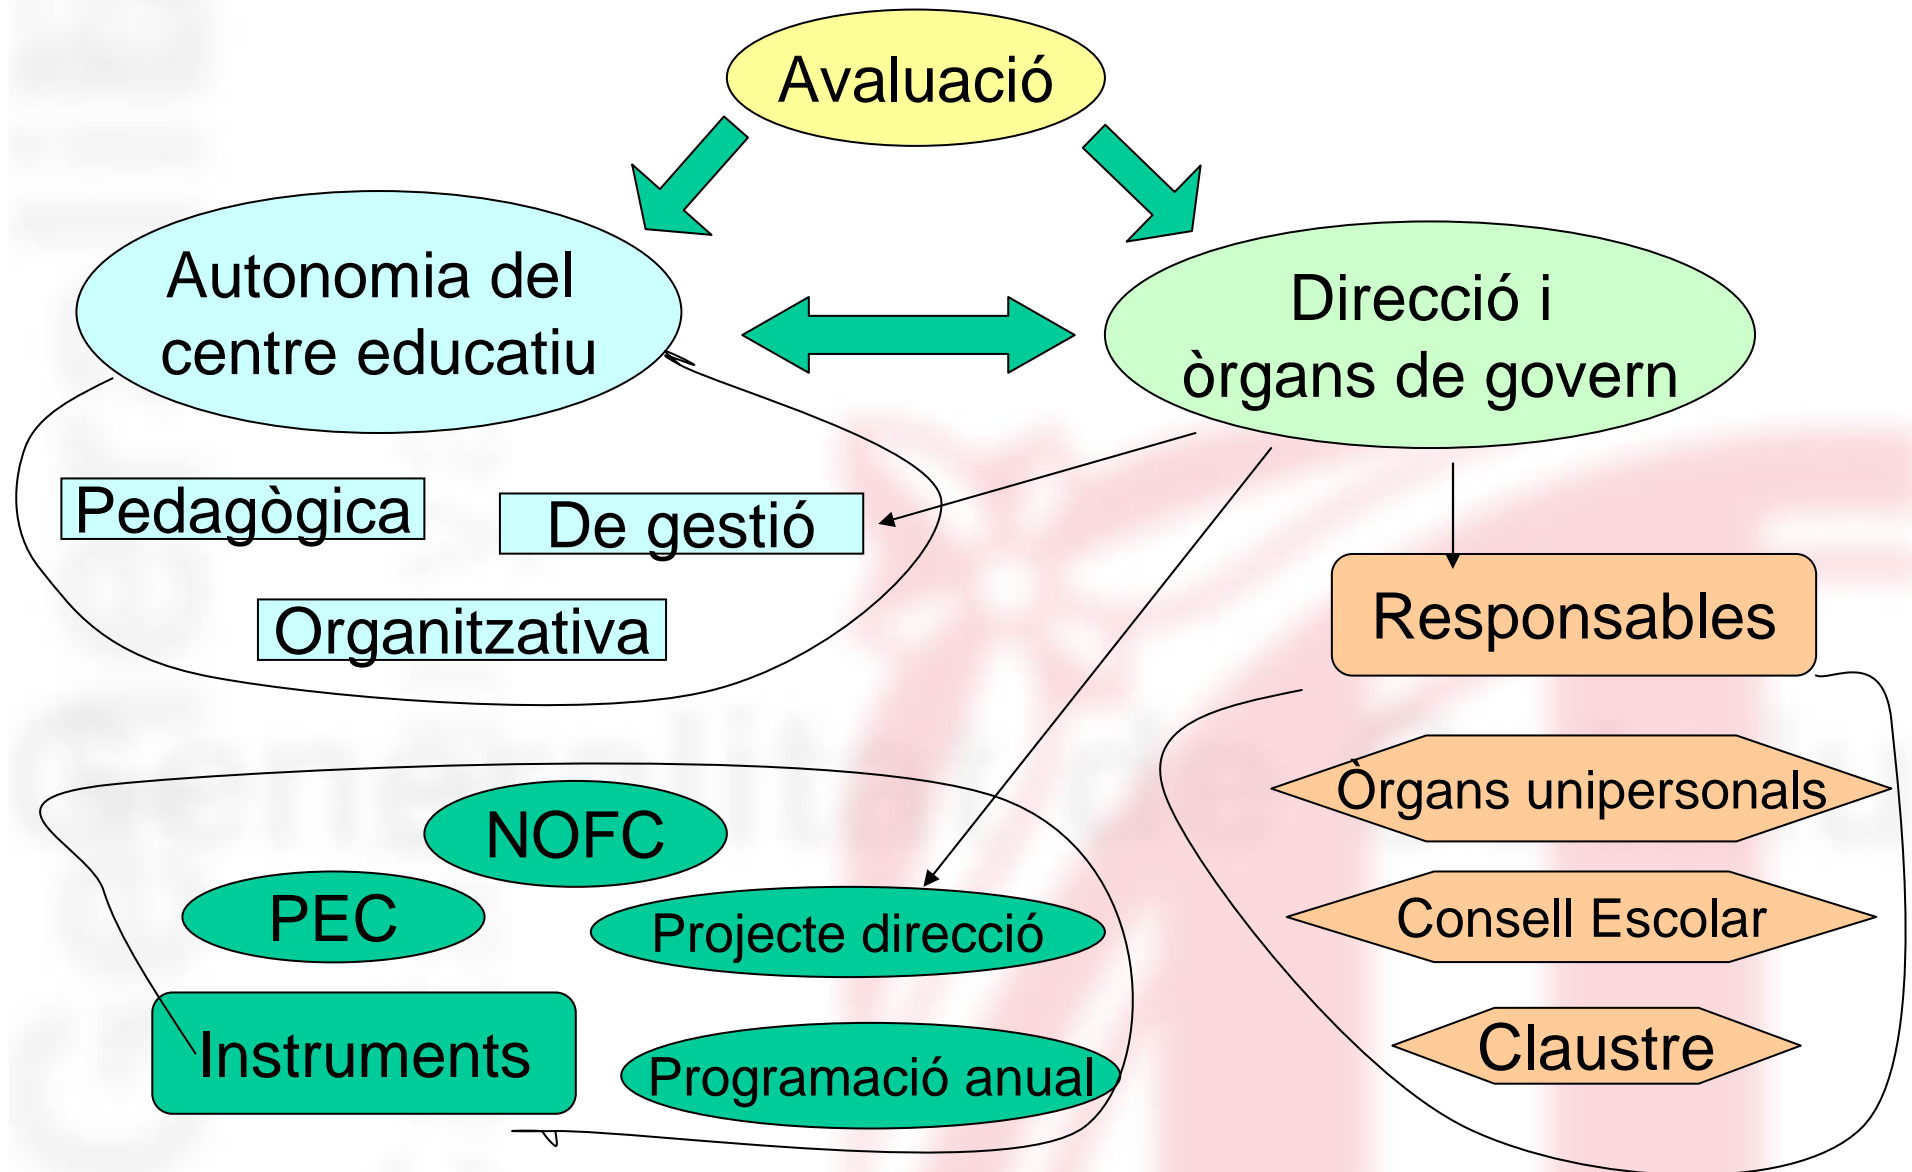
Avaluació

Autonomia del centre educatiu

Direcció i òrgans de govern

Pedagògica

De gestió

Organitzativa

Responsables

Òrgans unipersonals

Consell Escolar

Claustre

NOFC

PEC

Projecte direcció

Instruments

Programació anual